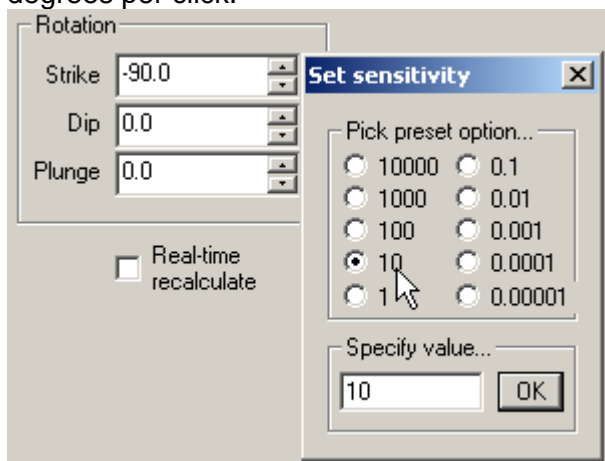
degrees per click.

Rotation

Strike -90.0

Dip 0.0

Plunge 0.0

Real-time recalculate

Set sensitivity

Pick preset option...

10000
0.1
1000
0.01
100
0.001
10
0.0001
1
0.00001

Specify value...

10

OK